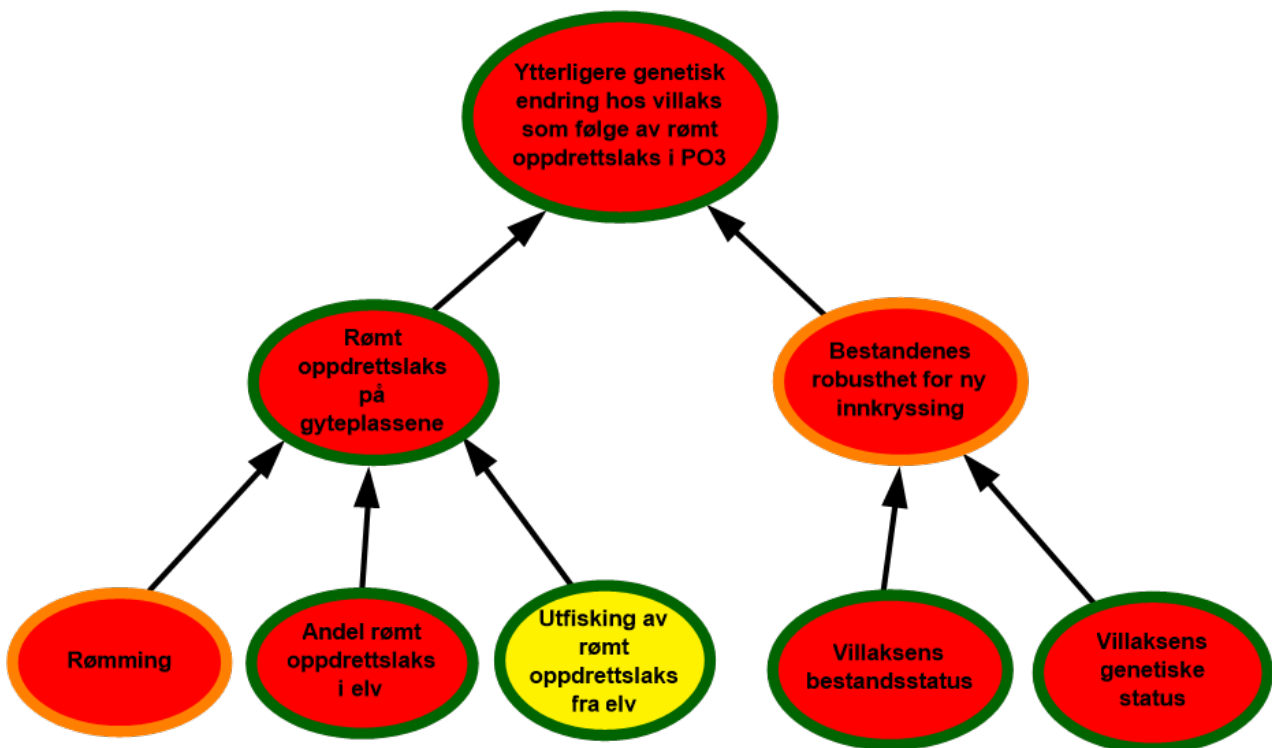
Ytterligere genetisk endring hos villaks som følge av rømt oppdrettslaks i PO3

Rømt oppdrettslaks på gyteplassene

Bestandenes robusthet for ny innkryssing

Rømming

Andel rømt oppdrettslaks i elv

Utfisking av rømt oppdrettslaks fra elv

Villaksens bestandsstatus

Villaksens genetiske status